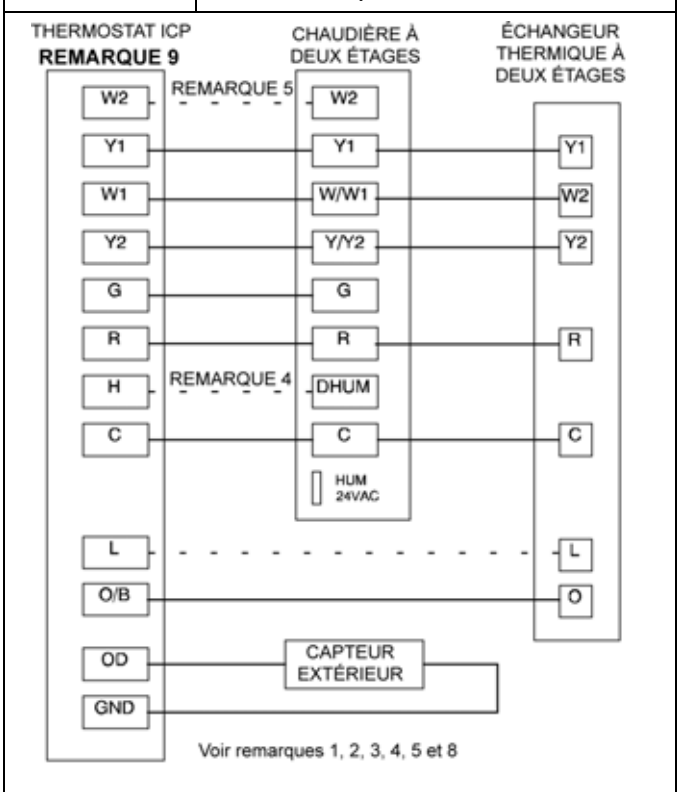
THERMOSTAT ICP
REMARQUE 9

CHAUDIÈRE À DEUX ÉTAGES

ÉCHANGEUR THERMIQUE À DEUX ÉTAGES

W2
REMARQUE 5
W2

Y1
Y1
Y1

W1
W/W1
W2

Y2
Y/Y2
Y2

G
G

R
R
R

H
REMARQUE 4
DHUM

C
C
C

HUM 24VAC

L
L

O/B
O

OD
CAPTEUR EXTÉRIEUR
GND

Voir remarques 1, 2, 3, 4, 5 et 8